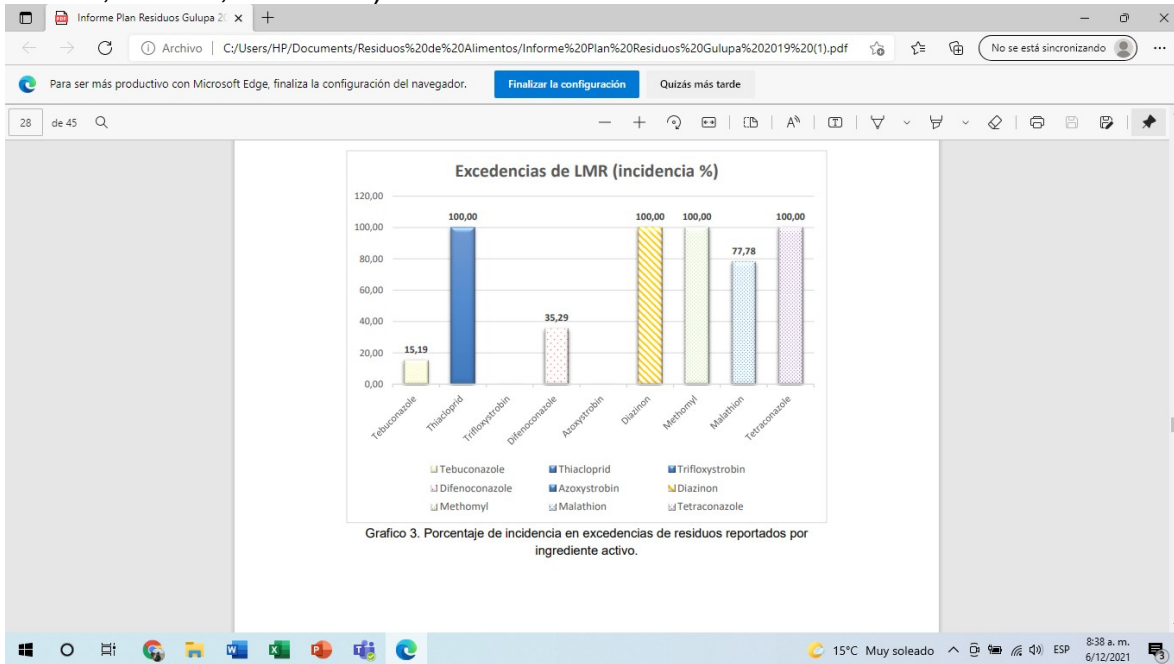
Informe Plan Residuos Gulupa 2(

Archivo | C:/Users/HP/Documents/Residuos%20de%20Alimentos/Informe%20Plan%20Residuos%20Gulupa%202019%20(1).pdf

No se está sincronizando

Para ser más productivo con Microsoft Edge, finaliza la configuración del navegador.

Finalizar la configuración

Quizás más tarde

28 de 45

Excedencias de LMR (incidencia %)

120,00
100,00
80,00
60,00
40,00
20,00
0,00

15,19
100,00
35,29
100,00
100,00
77,78
100,00

Tebuconazole
Thiacloprid
Trifloxystrobin
Difenoconazole
Azoxystrobin
Diazinon
Methomyl
Malathion
Tetraconazole

Tebuconazole
Thiacloprid
Trifloxystrobin
Difenoconazole
Azoxystrobin
Diazinon
Methomyl
Malathion
Tetraconazole

Grafico 3. Porcentaje de incidencia en excedencias de residuos reportados por ingrediente activo.

15°C Muy soleado
ESP
8:38 a. m.
6/12/2021